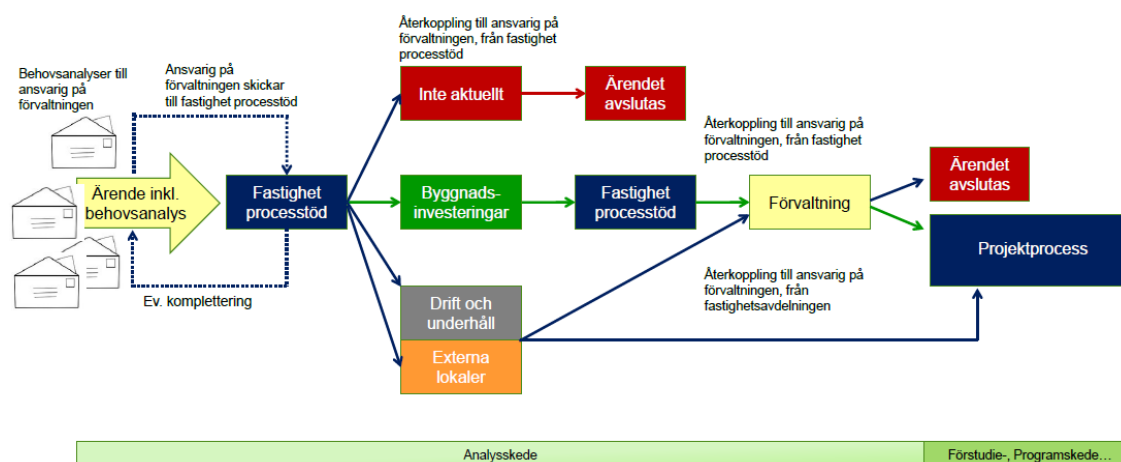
Behovsanalyser till ansvarig på förvaltningen

Ansvarig på förvaltningen skickar till fastighet processtöd

Ärende inkl. behovsanalys

Fastighet processtöd

Ev. komplettering

Återkoppling till ansvarig på förvaltningen, från fastighet processtöd

Inte aktuellt

Ärendet avslutas

Byggnads-investeringar

Fastighet processtöd

Återkoppling till ansvarig på förvaltningen, från fastighet processtöd

Förvaltning

Ärendet avslutas

Projektprocess

Återkoppling till ansvarig på förvaltningen, från fastighetsavdelningen

Drift och underhåll

Externa lokaler

Analysskede

Förstudie-, Programskede…